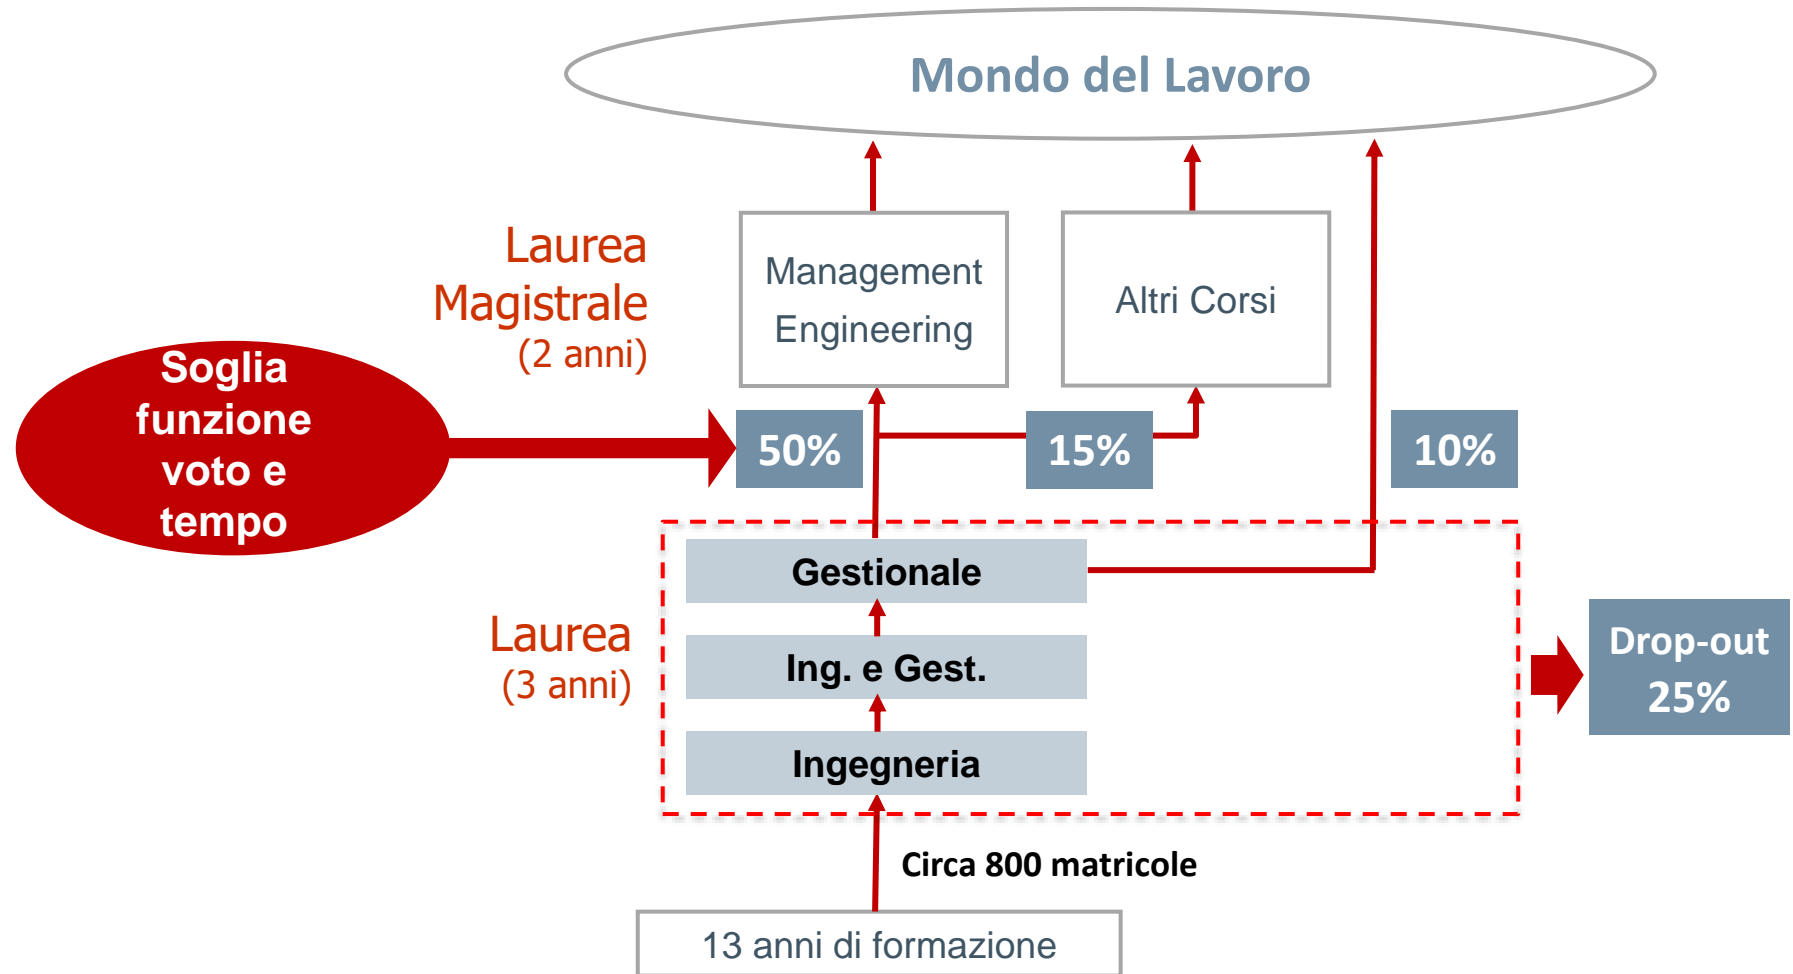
Mondo del Lavoro

Laurea Magistrale (2 anni)

Management Engineering

Altri Corsi

Soglia funzione voto e tempo

50%

15%

10%

Gestionale

Ing. e Gest.

Ingegneria

Laurea (3 anni)

Drop-out 25%

Circa 800 matricole

13 anni di formazione